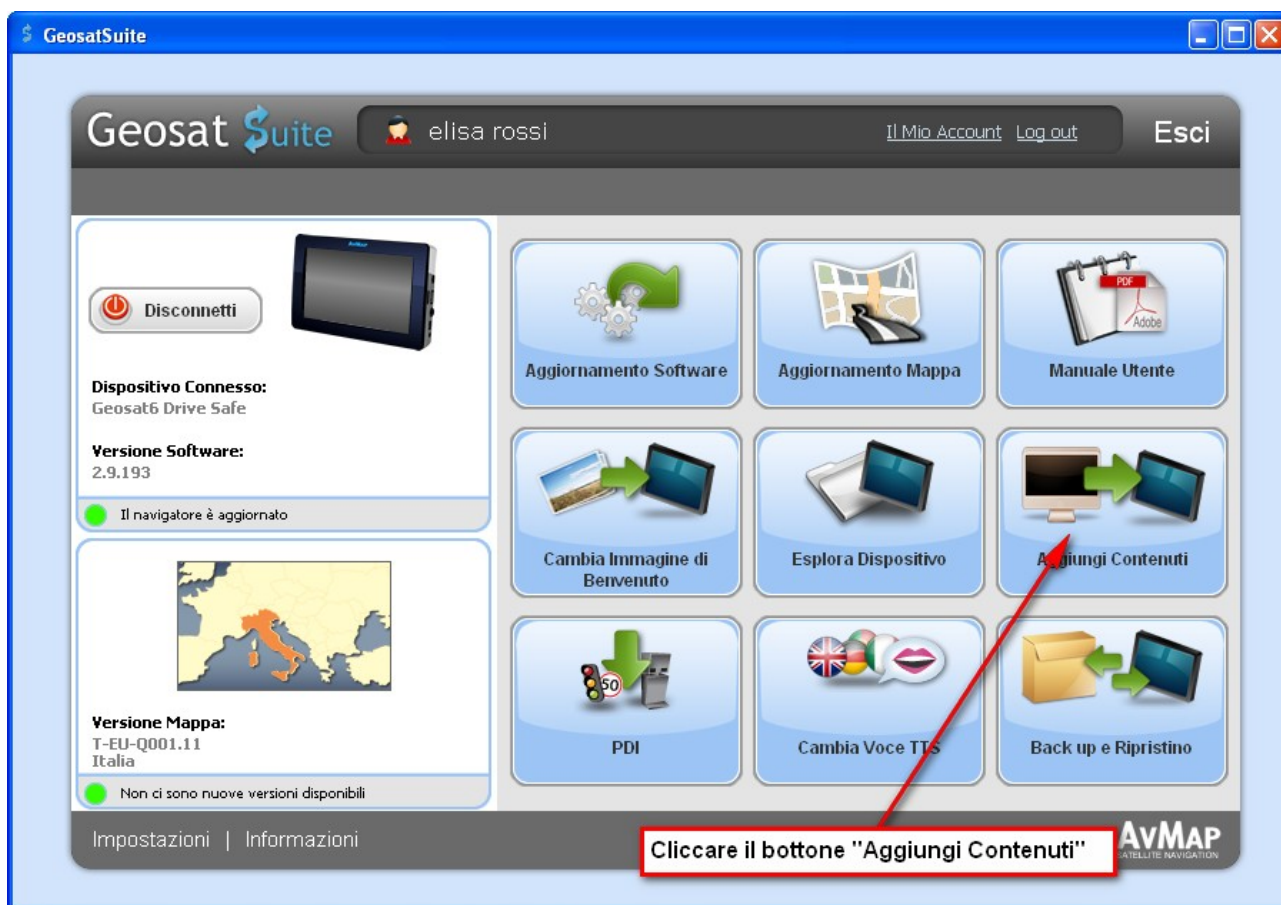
GeosatSuite

Geosat Suite

elisa rossi

Il Mio Account Log out

Esci

Disconnetti

Dispositivo Connesso:
Geosat6 Drive Safe

Versione Software:
2.9.193

Il navigatore è aggiornato

Versione Mappa:
T-EU-Q001.11
Italia

Non ci sono nuove versioni disponibili

Aggiornamento Software

Aggiornamento Mappa

PDF
Adobe

Manuale Utente

Cambia Immagine di Benvenuto

Esplora Dispositivo

Aggiungi Contenuti

50

PDI

Cambia Voce TTS

Back up e Ripristino

Impostazioni | Informazioni

Cliccare il bottone "Aggiungi Contenuti"

AvMAP
SATELLITE NAVIGATION